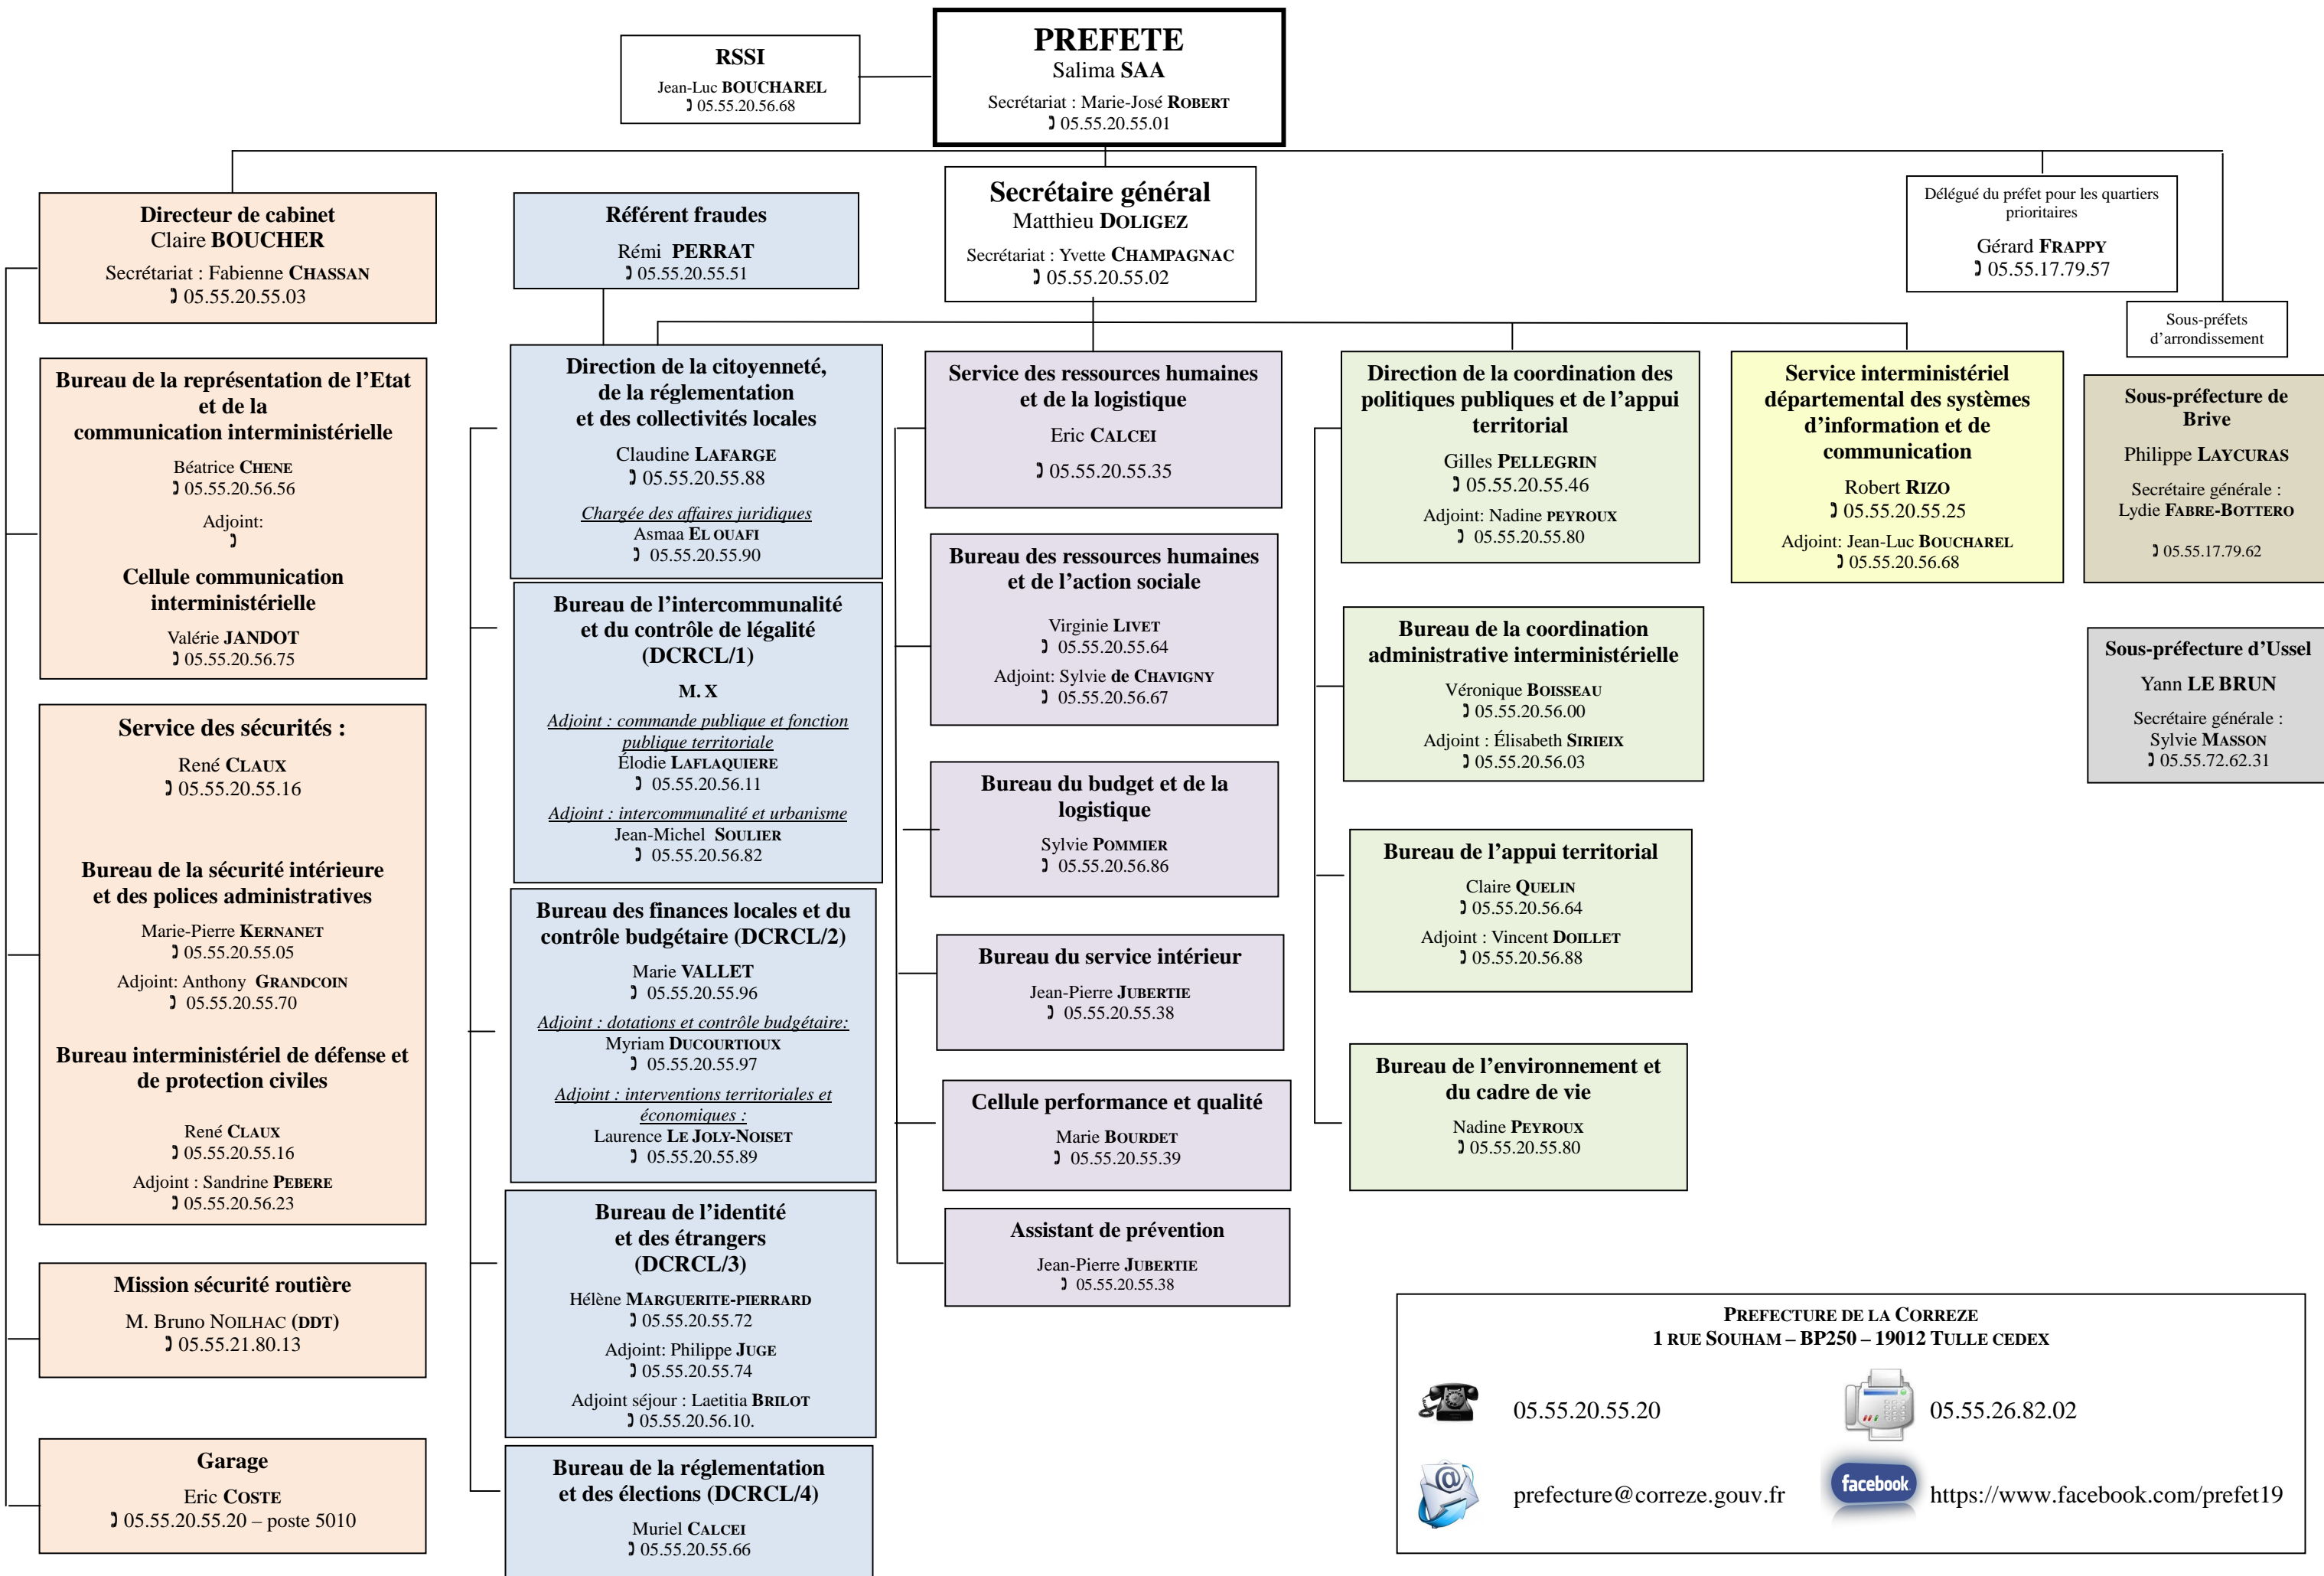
RSSI
Jean-Luc BOUCHAREL
05.55.20.56.68

PREFETE
Salima SAA
Secrétariat : Marie-José ROBERT
05.55.20.55.01

Directeur de cabinet
Claire BOUCHER
Secrétariat : Fabienne CHASSAN
05.55.20.55.03

Référent fraudes
Rémi PERRAT
05.55.20.55.51

Secrétaire général
Matthieu DOLIGEZ
Secrétariat : Yvette CHAMPAGNAC
05.55.20.55.02

Délégué du préfet pour les quartiers prioritaires
Gérard FRAPPY
05.55.17.79.57

Sous-préfets d'arrondissement

Bureau de la représentation de l'Etat et de la communication interministérielle
Béatrice CHENE
05.55.20.56.56
Adjoint:

Cellule communication interministérielle
Valérie JANDOT
05.55.20.56.75

Service des sécurités :
René CLAUX
05.55.20.55.16

Bureau de la sécurité intérieure et des polices administratives
Marie-Pierre KERNANET
05.55.20.55.05
Adjoint: Anthony GRANDCOIN
05.55.20.55.70

Bureau interministériel de défense et de protection civiles
René CLAUX
05.55.20.55.16
Adjoint : Sandrine PEBERE
05.55.20.56.23

Mission sécurité routière
M. Bruno NOILHAC (DDT)
05.55.21.80.13

Garage
Eric COSTE
05.55.20.55.20 – poste 5010

Direction de la citoyenneté, de la réglementation et des collectivités locales
Claudine LAFARGE
05.55.20.55.88
Chargée des affaires juridiques
Asmaa EL OUAFI
05.55.20.55.90

Bureau de l'intercommunalité et du contrôle de légalité (DCRCL/1)
M. X
Adjoint : commande publique et fonction publique territoriale
Élodie LAFLAQUIERE
05.55.20.56.11
Adjoint : intercommunalité et urbanisme
Jean-Michel SOULIER
05.55.20.56.82

Bureau des finances locales et du contrôle budgétaire (DCRCL/2)
Marie VALLET
05.55.20.55.96
Adjoint : dotations et contrôle budgétaire:
Myriam DUCOURTIOUX
05.55.20.55.97
Adjoint : interventions territoriales et économiques :
Laurence LE JOLY-NOISET
05.55.20.55.89

Bureau de l'identité et des étrangers (DCRCL/3)
Hélène MARGUERITE-PIERRARD
05.55.20.55.72
Adjoint: Philippe JUGE
05.55.20.55.74
Adjoint séjour : Laetitia BRILOT
05.55.20.56.10.

Bureau de la réglementation et des élections (DCRCL/4)
Muriel CALCEI
05.55.20.55.66

Service des ressources humaines et de la logistique
Eric CALCEI
05.55.20.55.35

Bureau des ressources humaines et de l'action sociale
Virginie LIVET
05.55.20.55.64
Adjoint: Sylvie de CHAVIGNY
05.55.20.56.67

Bureau du budget et de la logistique
Sylvie POMMIER
05.55.20.56.86

Bureau du service intérieur
Jean-Pierre JUBERTIE
05.55.20.55.38

Cellule performance et qualité
Marie BOURDET
05.55.20.55.39

Assistant de prévention
Jean-Pierre JUBERTIE
05.55.20.55.38

Direction de la coordination des politiques publiques et de l'appui territorial
Gilles PELLEGRIN
05.55.20.55.46
Adjoint: Nadine PEYROUX
05.55.20.55.80

Bureau de la coordination administrative interministérielle
Véronique BOISSEAU
05.55.20.56.00
Adjoint : Élisabeth SIRIEIX
05.55.20.56.03

Bureau de l'appui territorial
Claire QUELIN
05.55.20.56.64
Adjoint : Vincent DOILLET
05.55.20.56.88

Bureau de l'environnement et du cadre de vie
Nadine PEYROUX
05.55.20.55.80

Service interministériel départemental des systèmes d'information et de communication
Robert RIZO
05.55.20.55.25
Adjoint: Jean-Luc BOUCHAREL
05.55.20.56.68

Sous-préfecture de Brive
Philippe LAYCURAS
Secrétaire générale :
Lydie FABRE-BOTTERO
05.55.17.79.62

Sous-préfecture d'Ussel
Yann LE BRUN
Secrétaire générale :
Sylvie MASSON
05.55.72.62.31

PREFECTURE DE LA CORREZE
1 RUE SOUHAM – BP250 – 19012 TULLE CEDEX
05.55.20.55.20
05.55.26.82.02
prefecture@correze.gouv.fr
facebook
https://www.facebook.com/prefet19